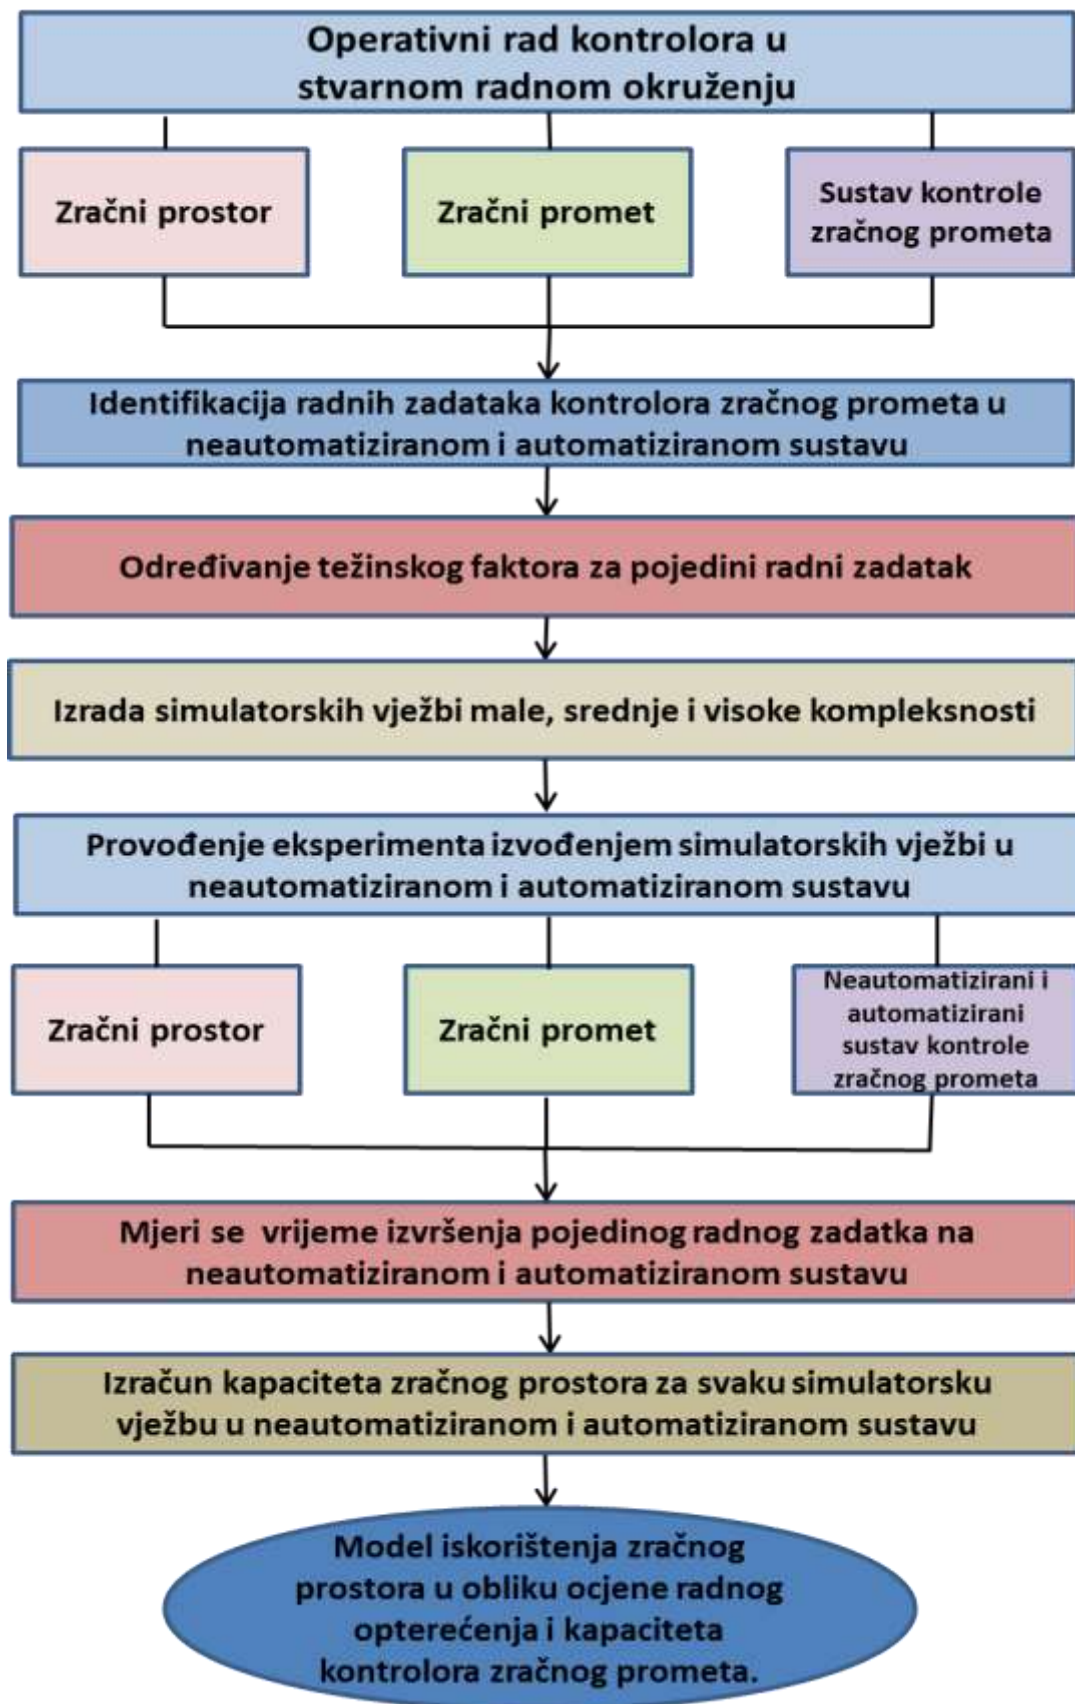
Operativni rad kontrolora u stvarnom radnom okruženju

Zračni prostor

Zračni promet

Sustav kontrole zračnog prometa

Identifikacija radnih zadataka kontrolora zračnog prometa u neautomatiziranom i automatiziranom sustavu

Određivanje težinskog faktora za pojedini radni zadatak

Izrada simulatorskih vježbi male, srednje i visoke kompleksnosti

Provođenje eksperimenta izvođenjem simulatorskih vježbi u neautomatiziranom i automatiziranom sustavu

Zračni prostor

Zračni promet

Neautomatizirani i automatizirani sustav kontrole zračnog prometa

Mjeri se vrijeme izvršenja pojedinog radnog zadatka na neautomatiziranom i automatiziranom sustavu

Izračun kapaciteta zračnog prostora za svaku simulatorsku vježbu u neautomatiziranom i automatiziranom sustavu

Model iskorištenja zračnog prostora u obliku ocjene radnog opterećenja i kapaciteta kontrolora zračnog prometa.